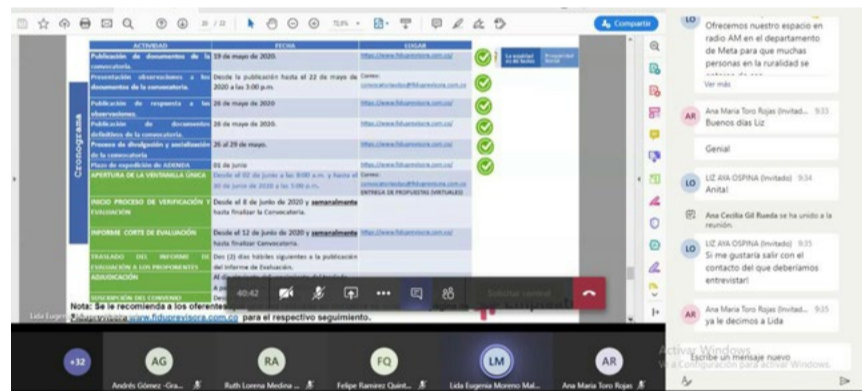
Compartir

| ACTIVIDAD | FECHA | LUGAR |
|---|---|---|
| Publicación de documentos de la convocatoria. | 19 de mayo de 2020. | https://www.fiduprevisora.com.co/ |
| Presentación observaciones a los documentos de la convocatoria. | Desde la publicación hasta el 22 de mayo de 2020 a las 3:00 p.m. | Correo: convocatoriasfdu@fiduprevisora.com.co |
| Publicación de respuesta a las observaciones. | 26 de mayo de 2020. | https://www.fiduprevisora.com.co/ |
| Publicación de documentos definitivos de la convocatoria. | 26 de mayo de 2020. | https://www.fiduprevisora.com.co/ |
| Proceso de divulgación y socialización de la convocatoria | 26 al 29 de mayo. | https://www.fiduprevisora.com.co/ |
| Plazo de expedición de ADENDA | 01 de junio | https://www.fiduprevisora.com.co/ |
| APERTURA DE LA VENTANILLA ÚNICA | Desde el 02 de junio a las 8:00 a.m. y hasta el 30 de junio de 2020 a las 5:00 p.m. | Correo: convocatoriasfdu@fiduprevisora.com.co ENTREGA DE PROPUESTAS (VIRTUALES) |
| INICIO PROCESO DE VERIFICACIÓN Y EVALUACIÓN | Desde el 8 de junio de 2020 y semanalmente hasta finalizar la Convocatoria. | |
| INFORME CORTE DE EVALUACIÓN | Desde el 12 de junio de 2020 y semanalmente hasta finalizar Convocatoria. | https://www.fiduprevisora.com.co/ |
| TRASLADO DEL INFORME DE EVALUACIÓN A LOS PROPONENTES | Dos (2) días hábiles siguientes a la publicación del informe de Evaluación. | |
| ADJUDICACIÓN | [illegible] | |
| SUSCRIPCIÓN DEL CONVENIO | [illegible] | |

Cronograma

Nota: Se le recomienda a los oferentes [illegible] www.fiduprevisora.com.co para el respectivo seguimiento.

40:42

Ofrecemos nuestro espacio en radio AM en el departamento de Meta para que muchas personas en la ruralidad se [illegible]
Ver más

Ana Maria Toro Rojas (Invitad... 9:33
Buenos días Liz

Genial

LIZ AYA OSPINA (Invitado) 9:34
Anita!

Ana Cecilia Gil Rueda se ha unido a la reunión.

LIZ AYA OSPINA (Invitado) 9:35
Si me gustaría salir con el contacto del que deberíamos entrevistar!

Ana Maria Toro Rojas (Invitad... 9:35
ya le decimos a Lida

Escribe un mensaje nuevo

Activar Windows
Ve a Configuración para activar Windows.

+32
Andrés Gómez -Gra...
Ruth Lorena Medina ...
Felipe Ramírez Quint...
Lida Eugenia Moreno Mal...
Ana Maria Toro Rojas